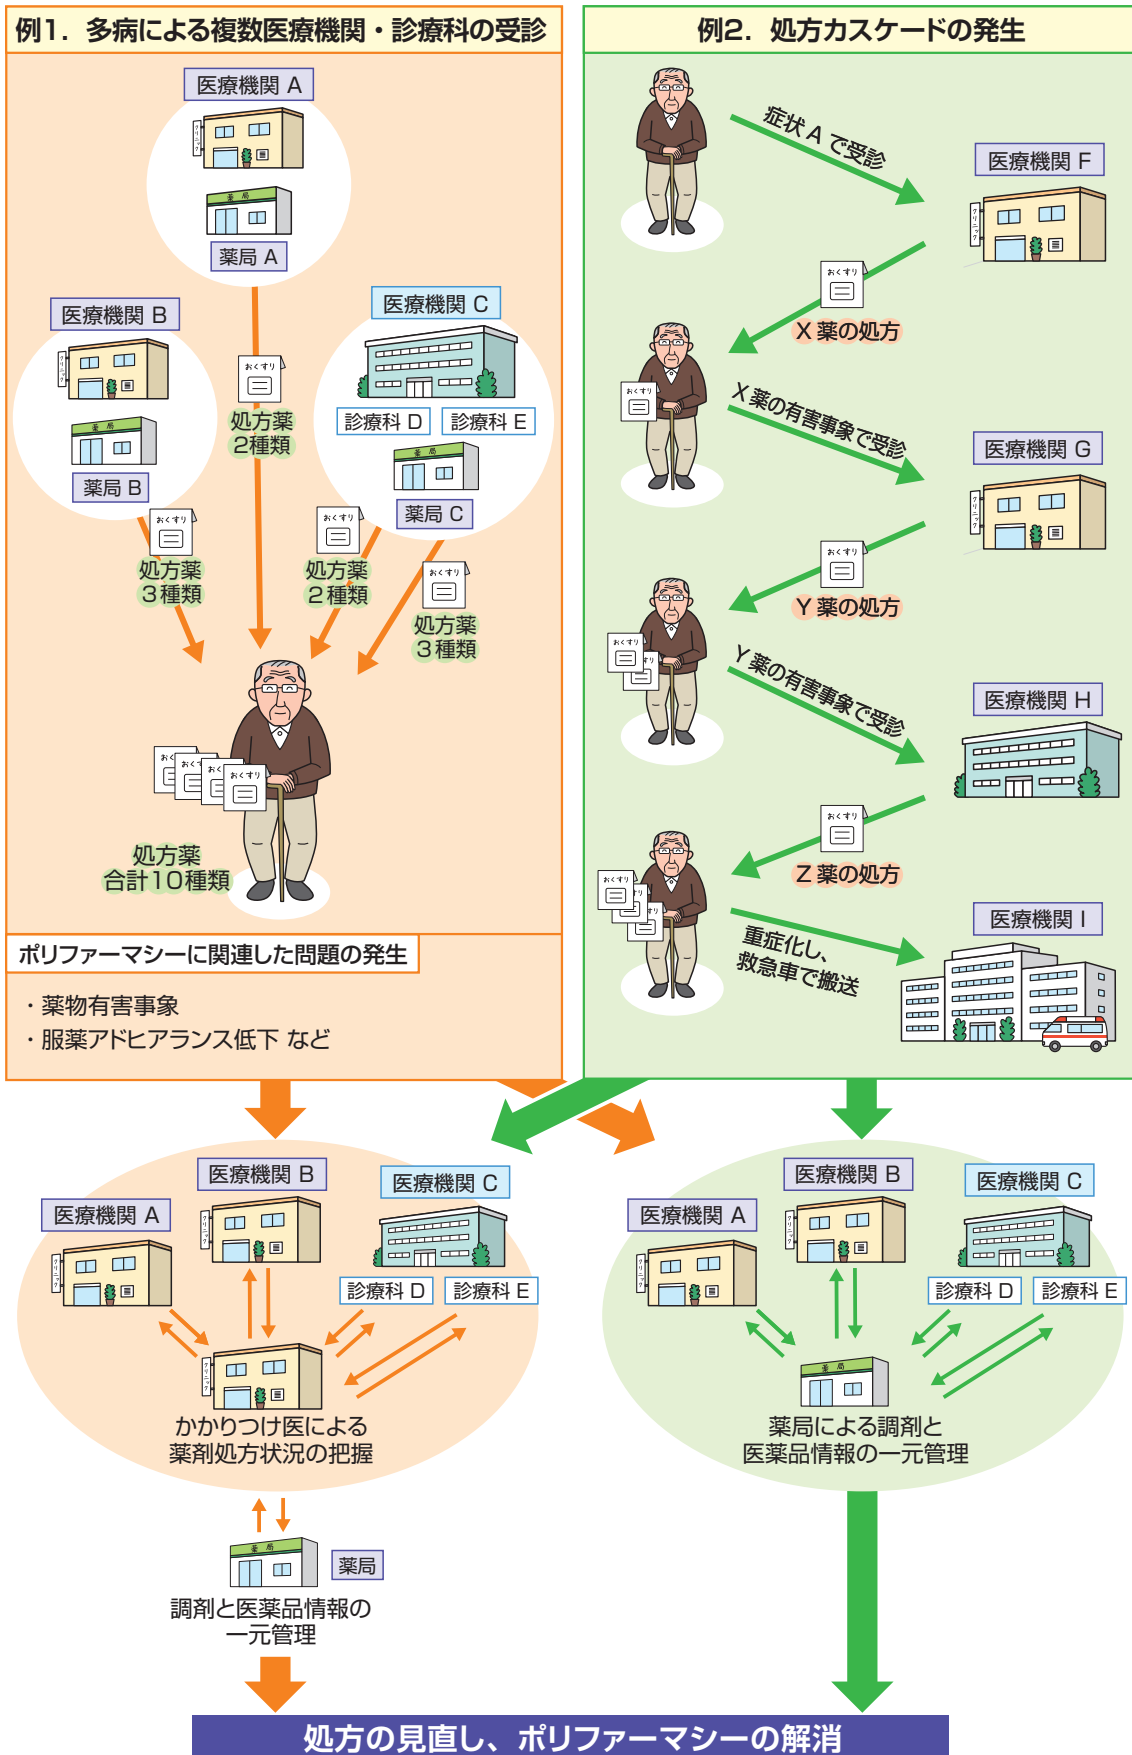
例1．多病による複数医療機関・診療科の受診

医療機関 A
薬局 A
医療機関 B
薬局 B
医療機関 C
診療科 D
診療科 E
薬局 C

おくすり
処方薬 2種類
おくすり
処方薬 3種類
おくすり
処方薬 2種類
おくすり
処方薬 3種類

おく おく おく おくすり
処方薬 合計10種類

ポリファーマシーに関連した問題の発生
・薬物有害事象
・服薬アドヒアランス低下 など

例2．処方カスケードの発生

症状 A で受診
医療機関 F
おくすり
X 薬の処方
おくすり
X 薬の有害事象で受診
医療機関 G
おくすり
Y 薬の処方
おくすり
Y 薬の有害事象で受診
医療機関 H
おくすり
Z 薬の処方
おくすり
重症化し、救急車で搬送
医療機関 I

医療機関 A
医療機関 B
医療機関 C
診療科 D
診療科 E
かかりつけ医による
薬剤処方状況の把握
薬局
調剤と医薬品情報の
一元管理

医療機関 A
医療機関 B
医療機関 C
診療科 D
診療科 E
薬局による調剤と
医薬品情報の一元管理

処方の見直し、ポリファーマシーの解消